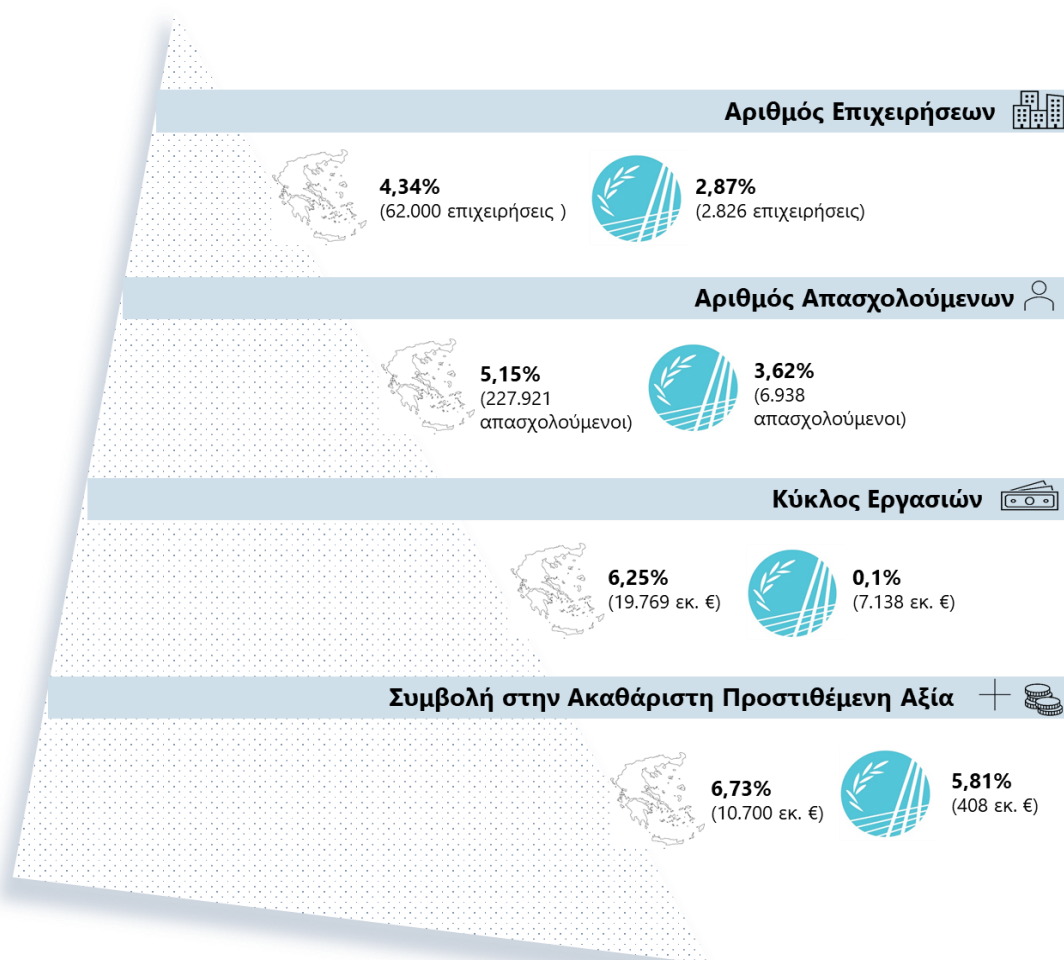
Αριθμός Επιχειρήσεων

4,34%
(62.000 επιχειρήσεις )

2,87%
(2.826 επιχειρήσεις)

Αριθμός Απασχολούμενων

5,15%
(227.921 απασχολούμενοι)

3,62%
(6.938 απασχολούμενοι)

Κύκλος Εργασιών

6,25%
(19.769 εκ. €)

0,1%
(7.138 εκ. €)

Συμβολή στην Ακαθάριστη Προστιθέμενη Αξία

6,73%
(10.700 εκ. €)

5,81%
(408 εκ. €)